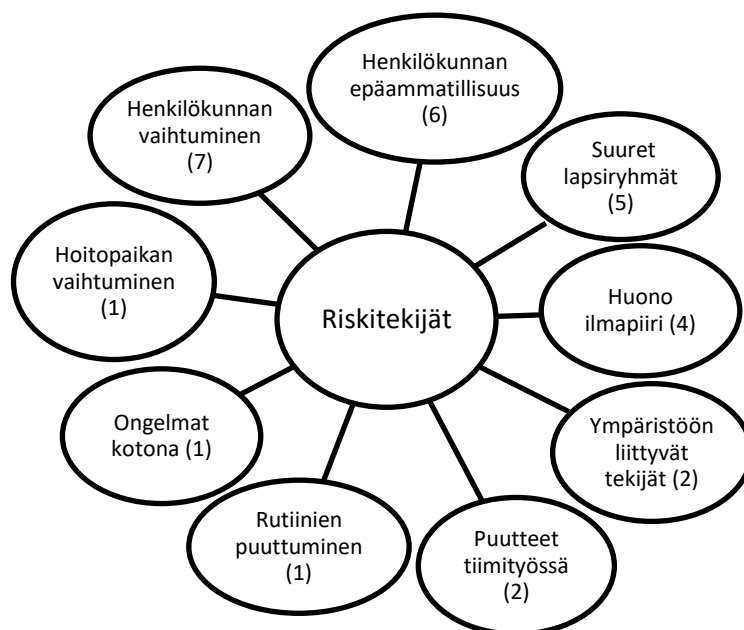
Riskitekijät

Henkilökunnan epäammatillisuus (6)

Suuret lapsiryhmät (5)

Huono ilmapiiri (4)

Ympäristöön liittyvät tekijät (2)

Puutteet tiimityössä (2)

Rutiinien puuttuminen (1)

Ongelmat kotona (1)

Hoitopaikan vaihtuminen (1)

Henkilökunnan vaihtuminen (7)